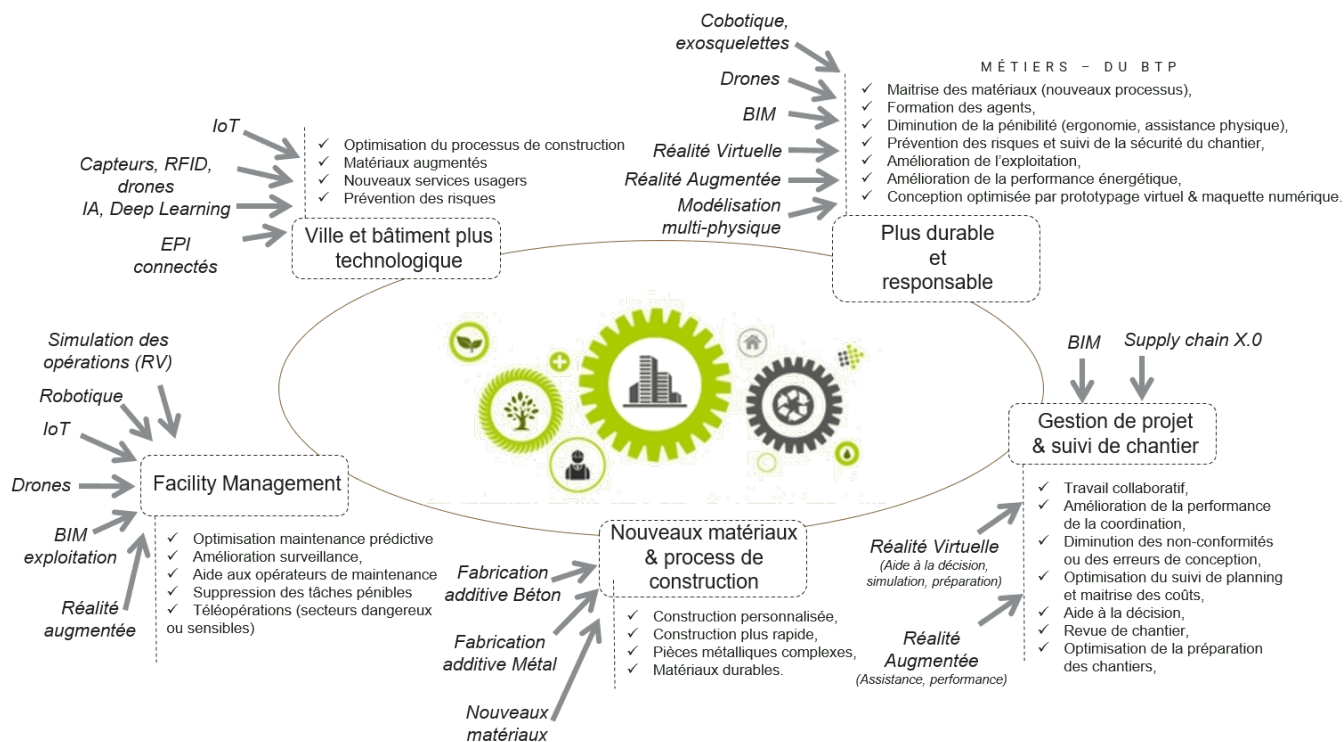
Cobotique, exosquelettes

Drones

BIM

Réalité Virtuelle

Réalité Augmentée

Modélisation multi-physique

MÉTIERS – DU BTP

✓ Maitrise des matériaux (nouveaux processus),
✓ Formation des agents,
✓ Diminution de la pénibilité (ergonomie, assistance physique),
✓ Prévention des risques et suivi de la sécurité du chantier,
✓ Amélioration de l'exploitation,
✓ Amélioration de la performance énergétique,
✓ Conception optimisée par prototypage virtuel & maquette numérique.

Plus durable et responsable

IoT

Capteurs, RFID, drones

IA, Deep Learning

EPI connectés

✓ Optimisation du processus de construction
✓ Matériaux augmentés
✓ Nouveaux services usagers
✓ Prévention des risques

Ville et bâtiment plus technologique

Simulation des opérations (RV)

Robotique

IoT

Drones

BIM exploitation

Réalité augmentée

Facility Management

✓ Optimisation maintenance prédictive
✓ Amélioration surveillance,
✓ Aide aux opérateurs de maintenance
✓ Suppression des tâches pénibles
✓ Téléopérations (secteurs dangereux ou sensibles)

BIM

Supply chain X.0

Gestion de projet & suivi de chantier

✓ Travail collaboratif,
✓ Amélioration de la performance de la coordination,
✓ Diminution des non-conformités ou des erreurs de conception,
✓ Optimisation du suivi de planning et maitrise des coûts,
✓ Aide à la décision,
✓ Revue de chantier,
✓ Optimisation de la préparation des chantiers,

Réalité Virtuelle
(Aide à la décision, simulation, préparation)

Réalité Augmentée
(Assistance, performance)

Nouveaux matériaux & process de construction

Fabrication additive Béton

Fabrication additive Métal

Nouveaux matériaux

✓ Construction personnalisée,
✓ Construction plus rapide,
✓ Pièces métalliques complexes,
✓ Matériaux durables.